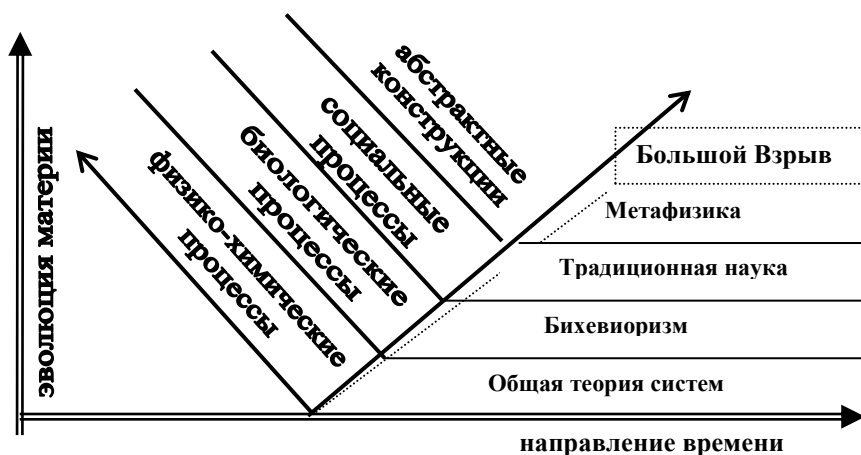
эволюция материи

физико-химические процессы

биологические процессы

социальные процессы

абстрактные конструкции

Большой Взрыв

Метафизика

Традиционная наука

Бихевиоризм

Общая теория систем

направление времени